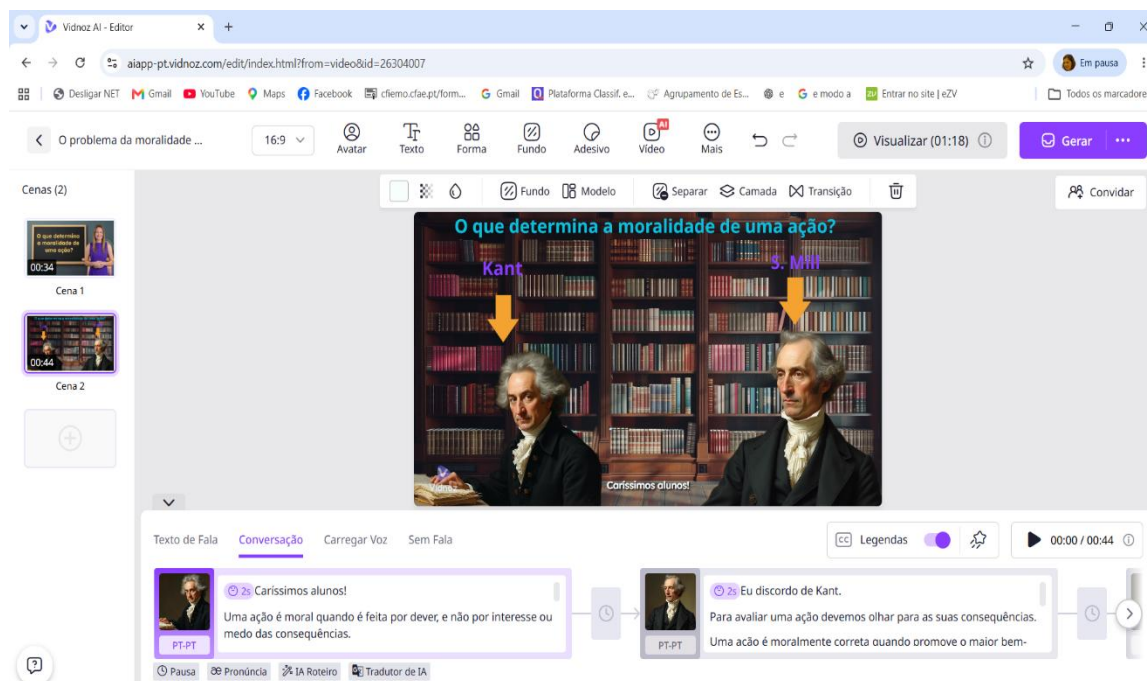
Vidnoz AI - Editor
aiapp-pt.vidnoz.com/edit/index.html?from=video&id=26304007
Em pausa
Desligar NET Gmail YouTube Maps Facebook cfiemo.cfae.pt/form... Gmail Plataforma Classif. e... Agrupamento de Es... e e modo a Entrar no site | eZV Todos os marcadores
O problema da moralidade ... 16:9 Avatar Texto Forma Fundo Adesivo Vídeo Mais Visualizar (01:18) Gerar
Cenas (2)
Fundo Modelo Separar Camada Transição Convidar
O que determina a moralidade de uma ação?
00:34
Cena 1
00:44
Cena 2
O que determina a moralidade de uma ação?
Kant
S. Mill
Caríssimos alunos!
Texto de Fala Conversação Carregar Voz Sem Fala
Legendas 00:00 / 00:44
2s Caríssimos alunos!
Uma ação é moral quando é feita por dever, e não por interesse ou medo das consequências.
PT-PT
2s Eu discordo de Kant.
Para avaliar uma ação devemos olhar para as suas consequências.
Uma ação é moralmente correta quando promove o maior bem-
PT-PT
Pausa Pronúncia IA Roteiro Tradutor de IA